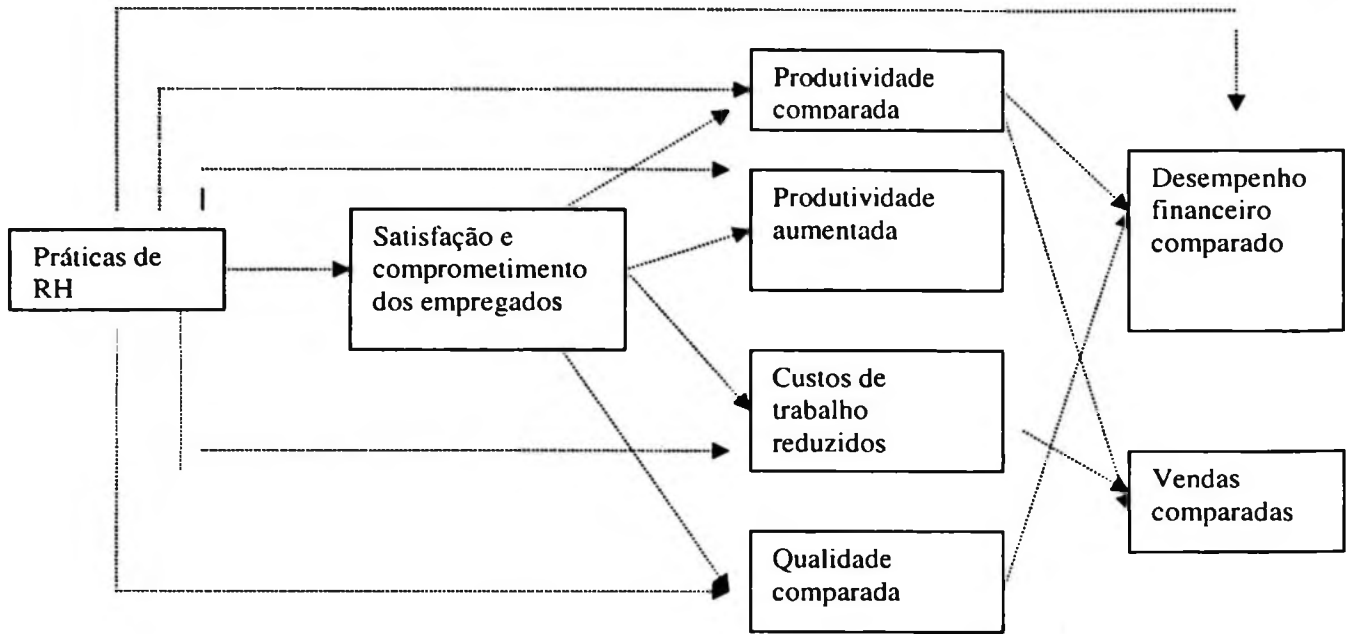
Práticas de RH

Satisfação e comprometimento dos empregados

Produtividade comparada

Produtividade aumentada

Custos de trabalho reduzidos

Qualidade comparada

Desempenho financeiro comparado

Vendas comparadas